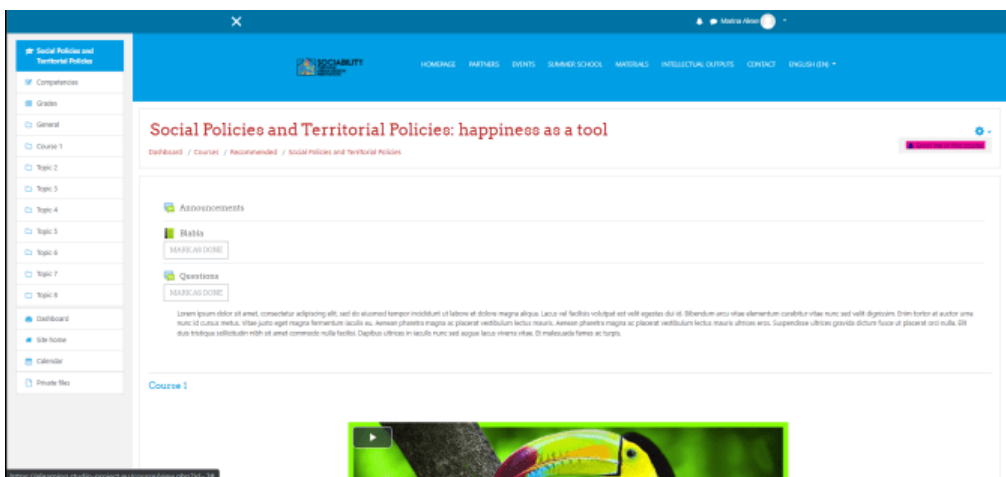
Matras Alinn

Social Policies and Territorial Policies

Competencies

Grades

General

Course 1

Topic 2

Topic 3

Topic 4

Topic 5

Topic 6

Topic 7

Topic 8

Dashboard

Site home

Calendar

Private files

SOCIABILITY

HOMEPAGE PARTNERS EVENTS SUMMER SCHOOL MATERIALS INTELLECTUAL OUTPUTS CONTACT ENGLISH (EN)

Social Policies and Territorial Policies: happiness as a tool

Dashboard / Courses / Recommended / Social Policies and Territorial Policies

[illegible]

Announcements

Biblia

MARCAS DONE

Questions

MARCAS DONE

Lorem ipsum dolor sit amet, consectetur adipiscing elit, sed do eiusmod tempor incididunt ut labore et dolore magna aliqua. Lacus vel facilisis volutpat est velit egestas dui id. Bibendum arcu vitae elementum curabitur vitae nunc sed velit dignissim. Enim tortor at auctor urna nunc id cursus metus. Vitae justo eget magna fermentum iaculis eu. Aenean pharetra magna ac placerat vestibulum lectus mauris. Aenean pharetra magna ac placerat vestibulum lectus mauris ultrices eros. Suspendisse ultrices gravida dictum fusce ut placerat orci nulla. Elit duis tristique sollicitudin nibh sit amet commodo nulla facilisi. Dapibus ultrices in iaculis nunc sed augue lacus viverra vitae. Et malesuada fames ac turpis.

Course 1

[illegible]